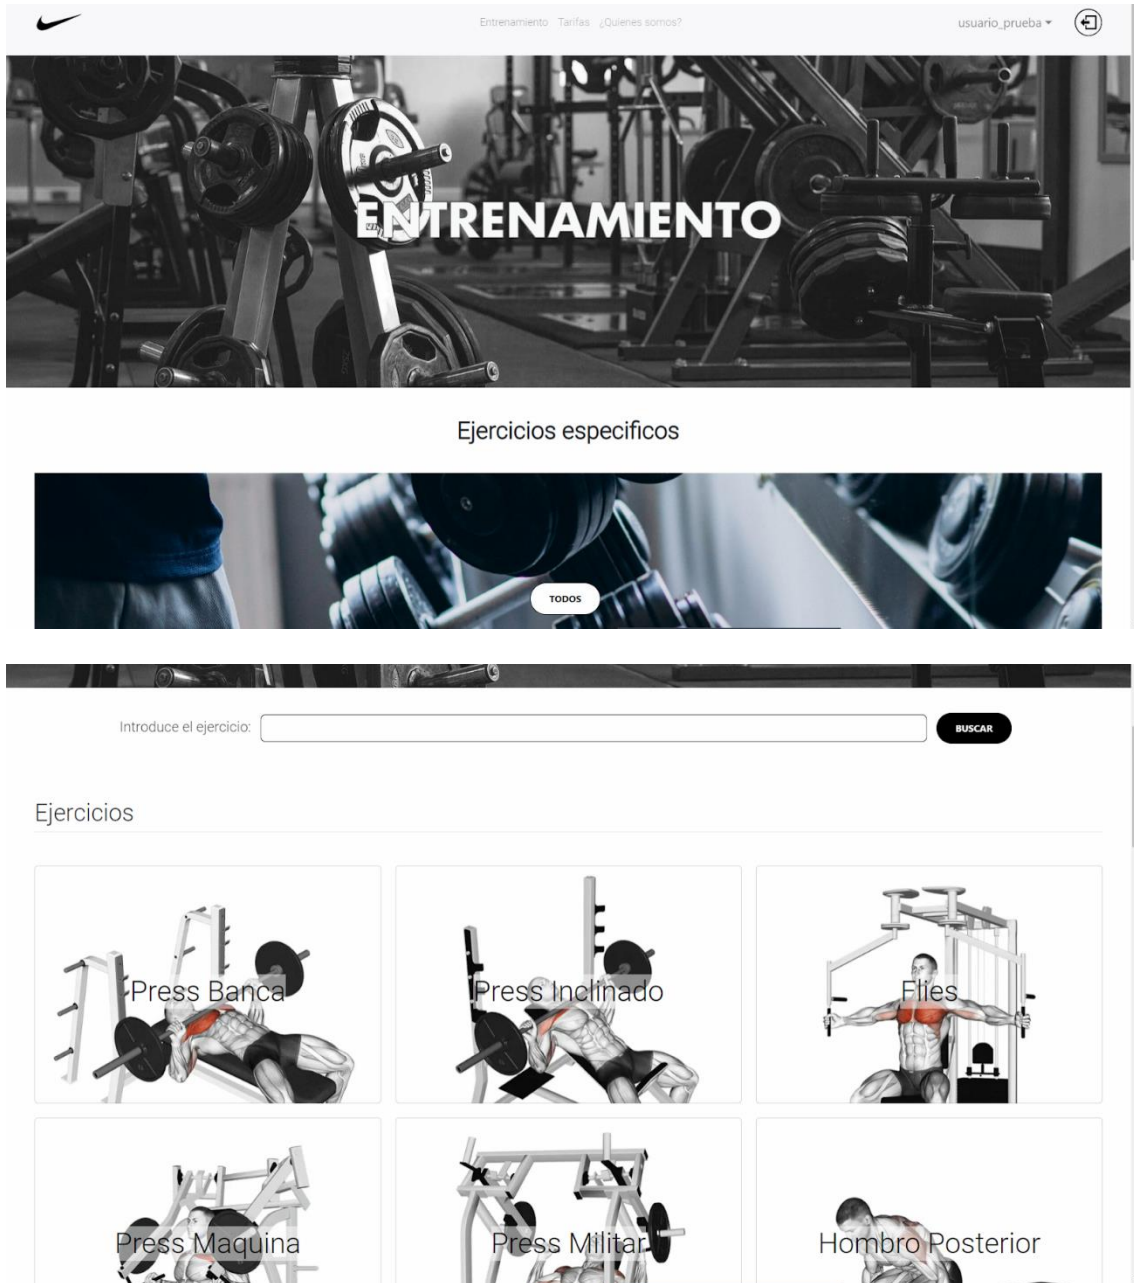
Entrenamiento Tarifas ¿Quienes somos?

usuario_prueba ▾

ENTRENAMIENTO

Ejercicios especificos

TODOS

Introduce el ejercicio:

BUSCAR

Ejercicios

Press Banca

Press Inclinado

Flies

Press Maquina

Press Militar

Hombro Posterior